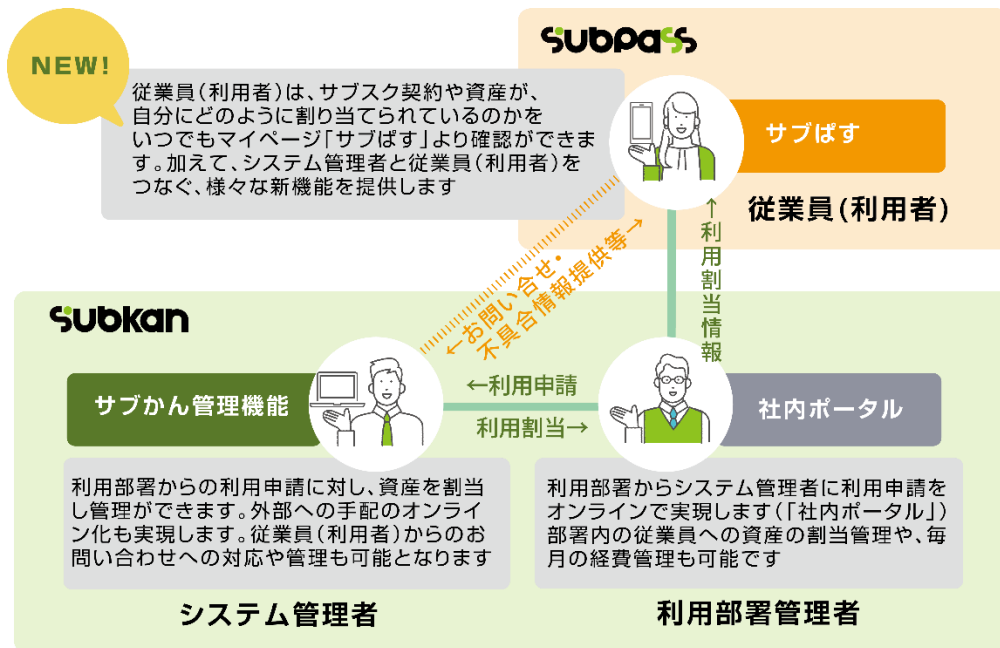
NEW!

従業員（利用者）は、サブスク契約や資産が、自分にどのように割り当てられているのかをいつでもマイページ「サブぱす」より確認ができます。加えて、システム管理者と従業員（利用者）をつなぐ、様々な新機能を提供します

Subpass

サブぱす

従業員（利用者）

↑利用割当情報

←お問い合せ・不具合情報提供等→

Subkan

サブかん管理機能

←利用申請

利用割当→

社内ポータル

利用部署からの利用申請に対し、資産を割当し管理ができます。外部への手配のオンライン化も実現します。従業員（利用者）からのお問い合わせへの対応や管理も可能となります

システム管理者

利用部署からシステム管理者に利用申請をオンラインで実現します（「社内ポータル」）部署内の従業員への資産の割当管理や、毎月の経費管理も可能です

利用部署管理者